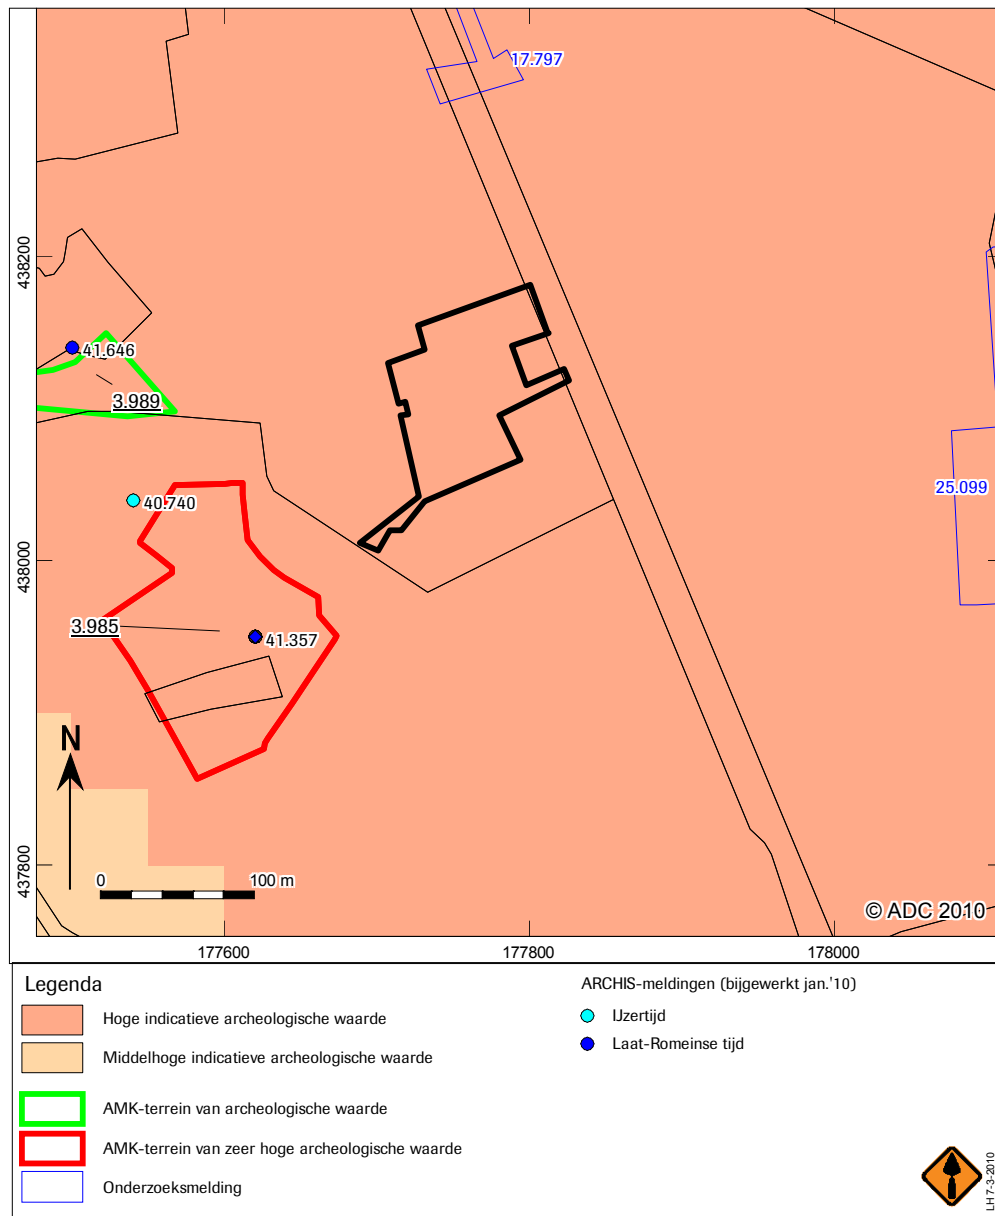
17.797

438200

41.646

3.989

40.740

25.099

438000

3.985

41.357

N

437800

0

100 m

© ADC 2010

177600

177800

178000

Legenda

Hoge indicatieve archeologische waarde

Middelhoge indicatieve archeologische waarde

AMK-terrein van archeologische waarde

AMK-terrein van zeer hoge archeologische waarde

Onderzoeksmelding

ARCHIS-meldingen (bijgewerkt jan.'10)

IJzertijd

Laat-Romeinse tijd

LH 7-3-2010